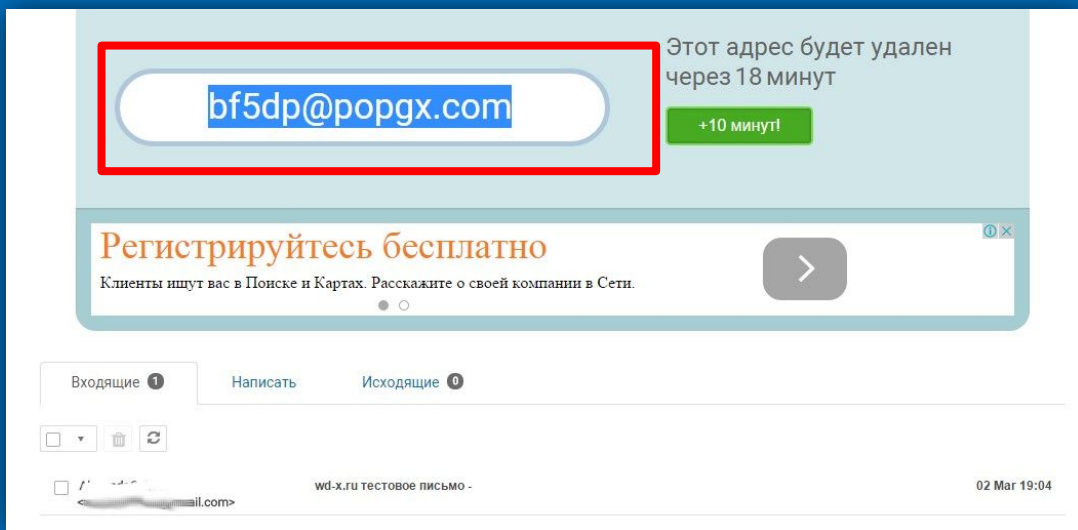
bf5dp@popgx.com

Этот адрес будет удален через 18 минут

+10 минут!

Регистрируйтесь бесплатно

Клиенты ищут вас в Поиске и Картах. Расскажите о своей компании в Сети.

Входящие 1 Написать Исходящие 0

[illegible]
<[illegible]ail.com>
wd-x.ru тестовое письмо -
02 Mar 19:04